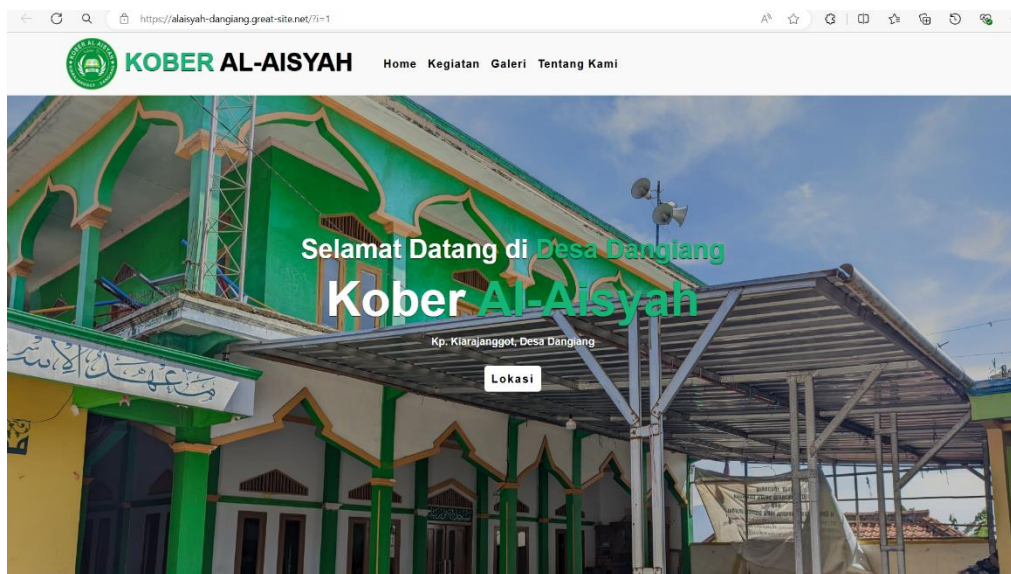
https://alaisyah-dangiang.great-site.net/?i=1

KOBER AL-AISYAH

KOBER AL AISYAH

Home Kegiatan Galeri Tentang Kami

Selamat Datang di Desa Dangiang

Kober Al-Aisyah

Kp. Kiarajanggot, Desa Dangiang

Lokasi